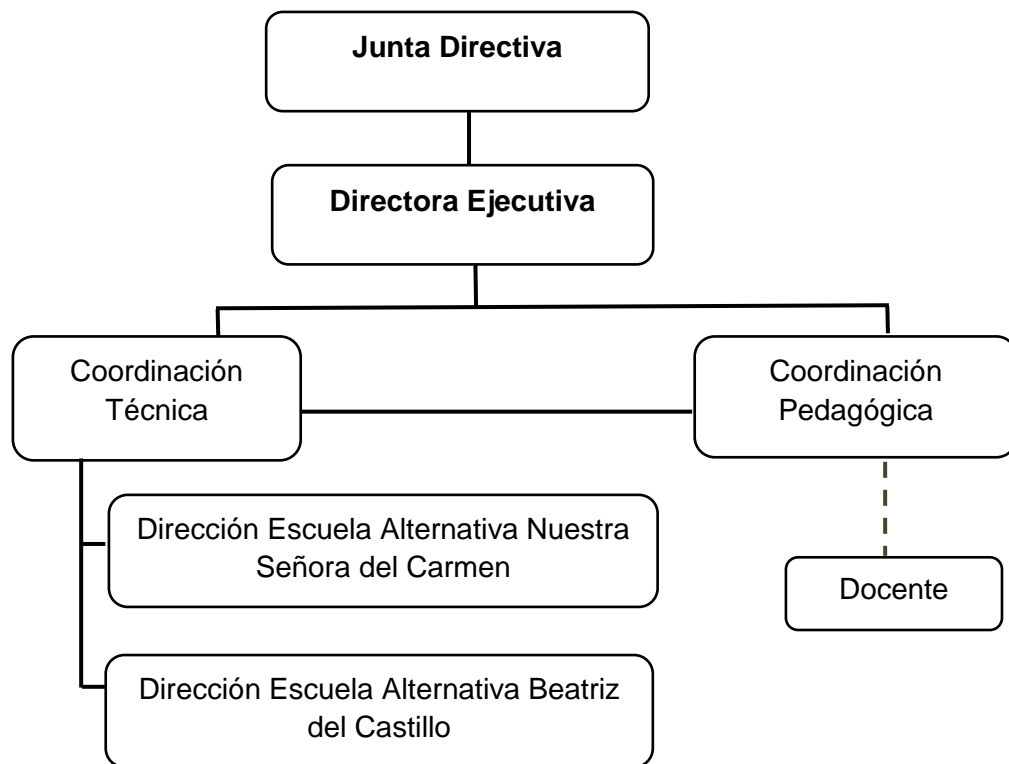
Junta Directiva

Directora Ejecutiva

Coordinación Técnica

Coordinación Pedagógica

Dirección Escuela Alternativa Nuestra Señora del Carmen

Docente

Dirección Escuela Alternativa Beatriz del Castillo